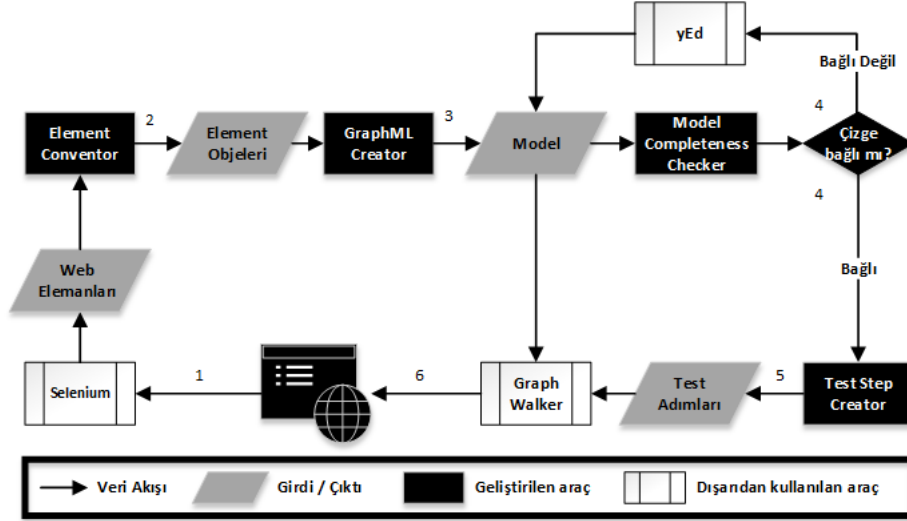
yEd

Bağlı Değil

Element Conventor

2

Element Objeleri

GraphML Creator

3

Model

Model Completeness Checker

4

Çizge bağlı mı?

4

Bağlı

Web Elemanları

Selenium

1

6

Graph Walker

Test Adımları

5

Test Step Creator

Veri Akışı

Girdi / Çıktı

Geliştirilen araç

Dışarıdan kullanılan araç